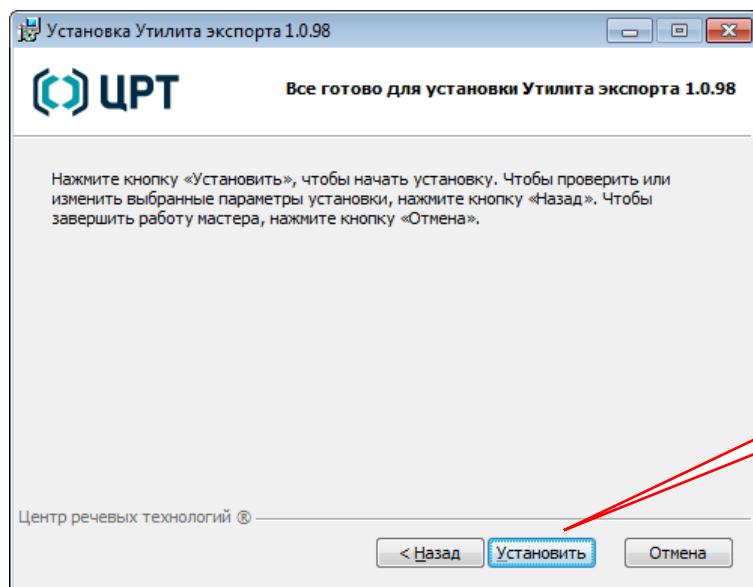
Установка Утилита экспорта 1.0.98

ЦРТ

Все готово для установки Утилита экспорта 1.0.98

Нажмите кнопку «Установить», чтобы начать установку. Чтобы проверить или изменить выбранные параметры установки, нажмите кнопку «Назад». Чтобы завершить работу мастера, нажмите кнопку «Отмена».

Центр речевых технологий ®

< Назад

Установить

Отмена